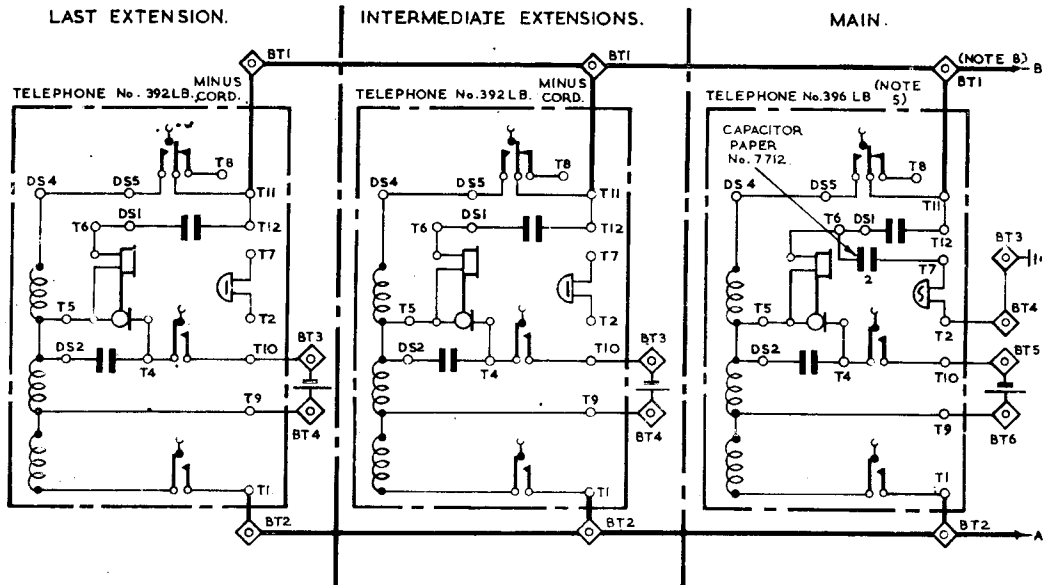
LAST EXTENSION.

INTERMEDIATE EXTENSIONS.

MAIN.

BT1

MINUS CORD.

TELEPHONE No. 392LB.

T8

DS4

DS5

T11

T6

DS1

T12

T7

T5

T2

BT3

DS2

T4

T10

T9

BT4

T1

BT2

BT1

MINUS CORD.

TELEPHONE No.392LB.

T8

DS4

DS5

T11

T6

DS1

T12

T7

T5

T2

BT3

DS2

T4

T10

T9

BT4

T1

BT2

BT1

(NOTE 8)

B

TELEPHONE No.396 LB

(NOTE 5)

CAPACITOR PAPER No. 7712.

T8

DS4

DS5

T11

T6

DS1

T12

2

BT3

T7

T5

BT4

T2

DS2

BT5

T4

T10

T9

BT6

T1

BT2

A